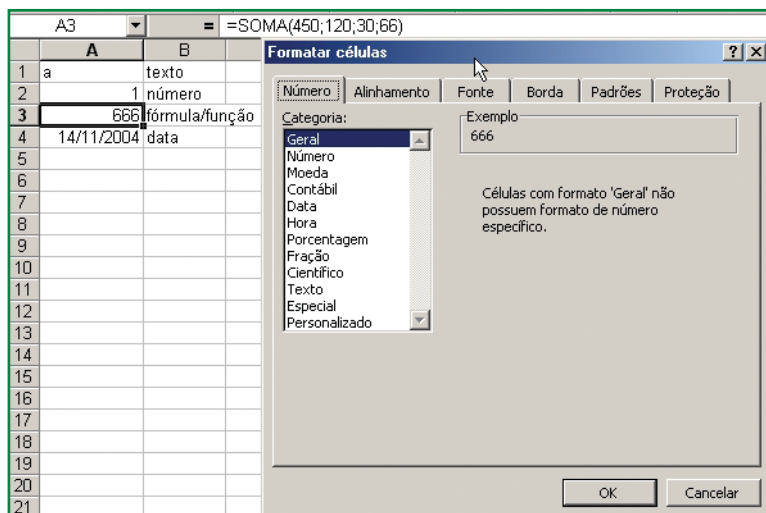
A3 = =SOMA(450;120;30;66)

| | A | B |
|---|---|---|
| 1 | a | texto |
| 2 | 1 | número |
| 3 | 666 | fórmula/função |
| 4 | 14/11/2004 | data |
| 5 | | |
| 6 | | |
| 7 | | |
| 8 | | |
| 9 | | |
| 10 | | |
| 11 | | |
| 12 | | |
| 13 | | |
| 14 | | |
| 15 | | |
| 16 | | |
| 17 | | |
| 18 | | |
| 19 | | |
| 20 | | |
| 21 | | |

Formatar células ? X

Número Alinhamento Fonte Borda Padrões Proteção

Categoria:
Geral
Número
Moeda
Contábil
Data
Hora
Porcentagem
Fração
Científico
Texto
Especial
Personalizado

Exemplo
666

Células com formato 'Geral' não possuem formato de número específico.

OK Cancelar